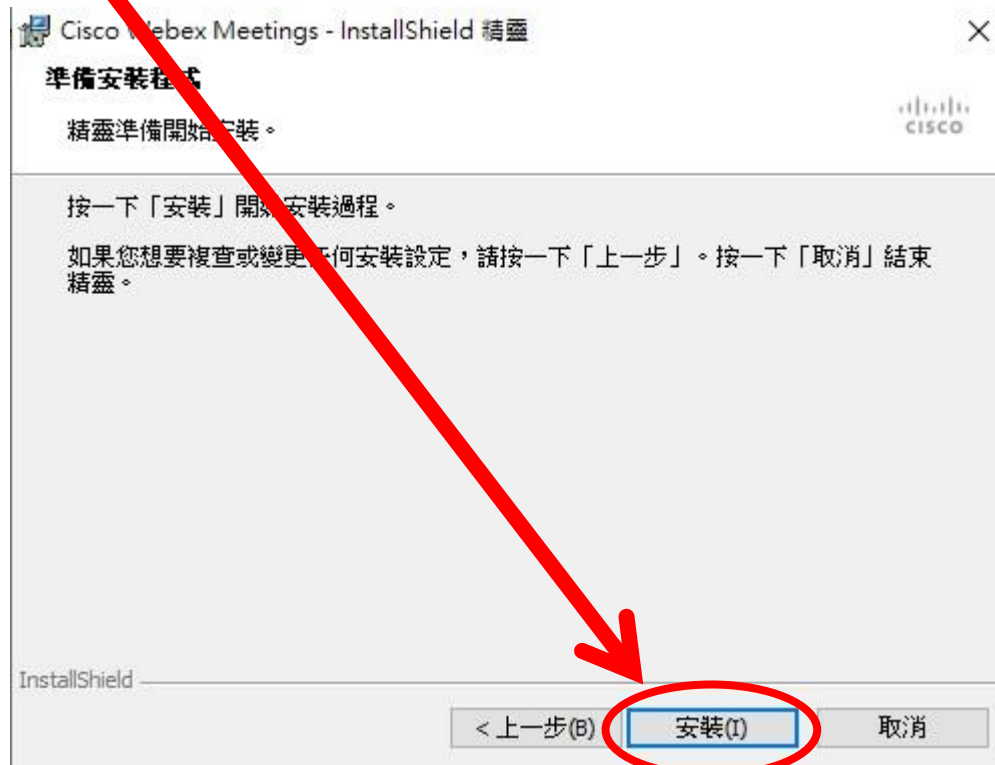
Cisco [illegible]ebex Meetings - InstallShield 精靈

準備安裝程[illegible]

精靈準備開始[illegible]安裝。

cisco

按一下「安裝」開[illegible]安裝過程。

如果您想要複查或變更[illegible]何安裝設定，請按一下「上一步」。按一下「取消」結束精靈。

InstallShield

< 上一步(B)

安裝(I)

取消